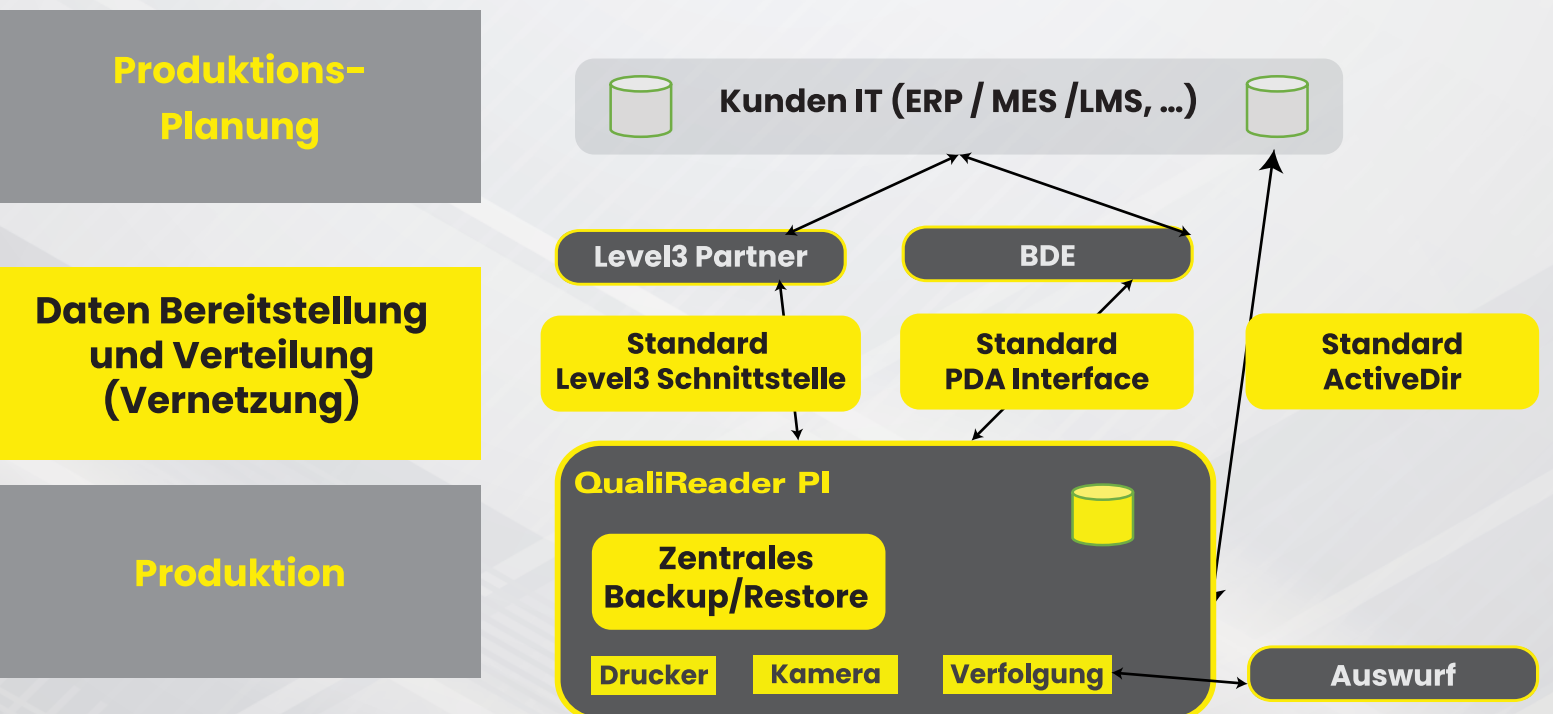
Produktions-Planung

Daten Bereitstellung und Verteilung (Vernetzung)

Produktion

Kunden IT (ERP / MES /LMS, ...)

Level3 Partner

BDE

Standard Level3 Schnittstelle

Standard PDA Interface

Standard ActiveDir

QualiReader PI

Zentrales Backup/Restore

Drucker

Kamera

Verfolgung

Auswurf